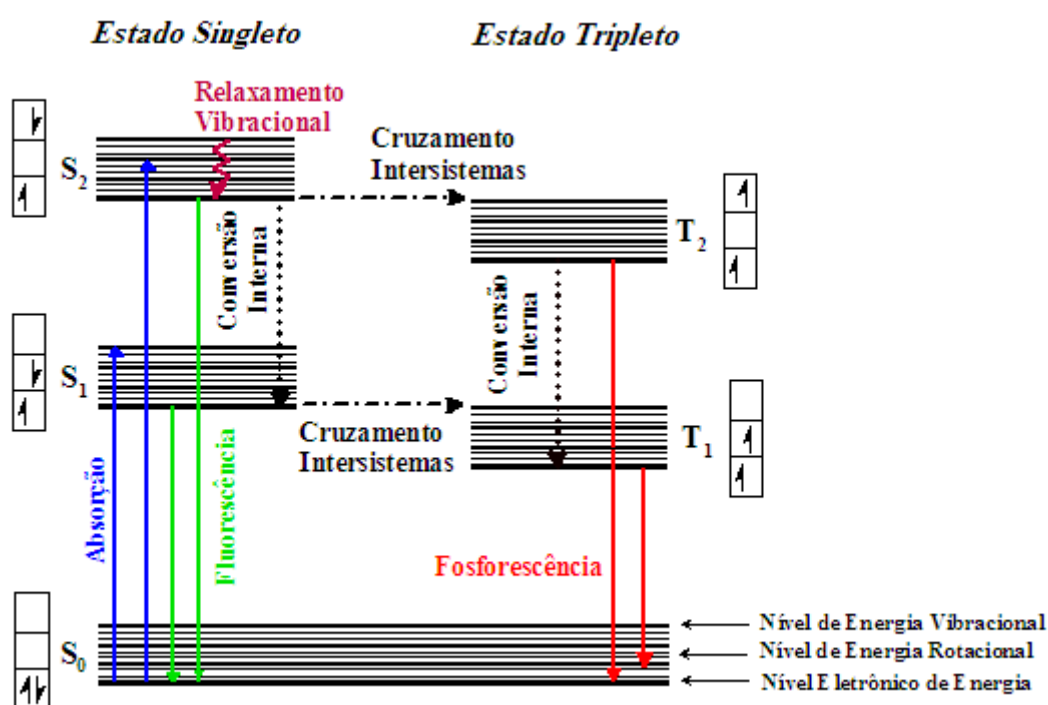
Estado Singleto

Estado Tripleto

Relaxamento Vibracional

Cruzamento Intersistemas

$S_2$

$T_2$

Conversão Interna

Conversão Interna

$S_1$

Cruzamento Intersistemas

$T_1$

Absorção

Fluorescência

Fosforescência

$S_0$

Nível de Energia Vibracional

Nível de Energia Rotacional

Nível Eletrônico de Energia